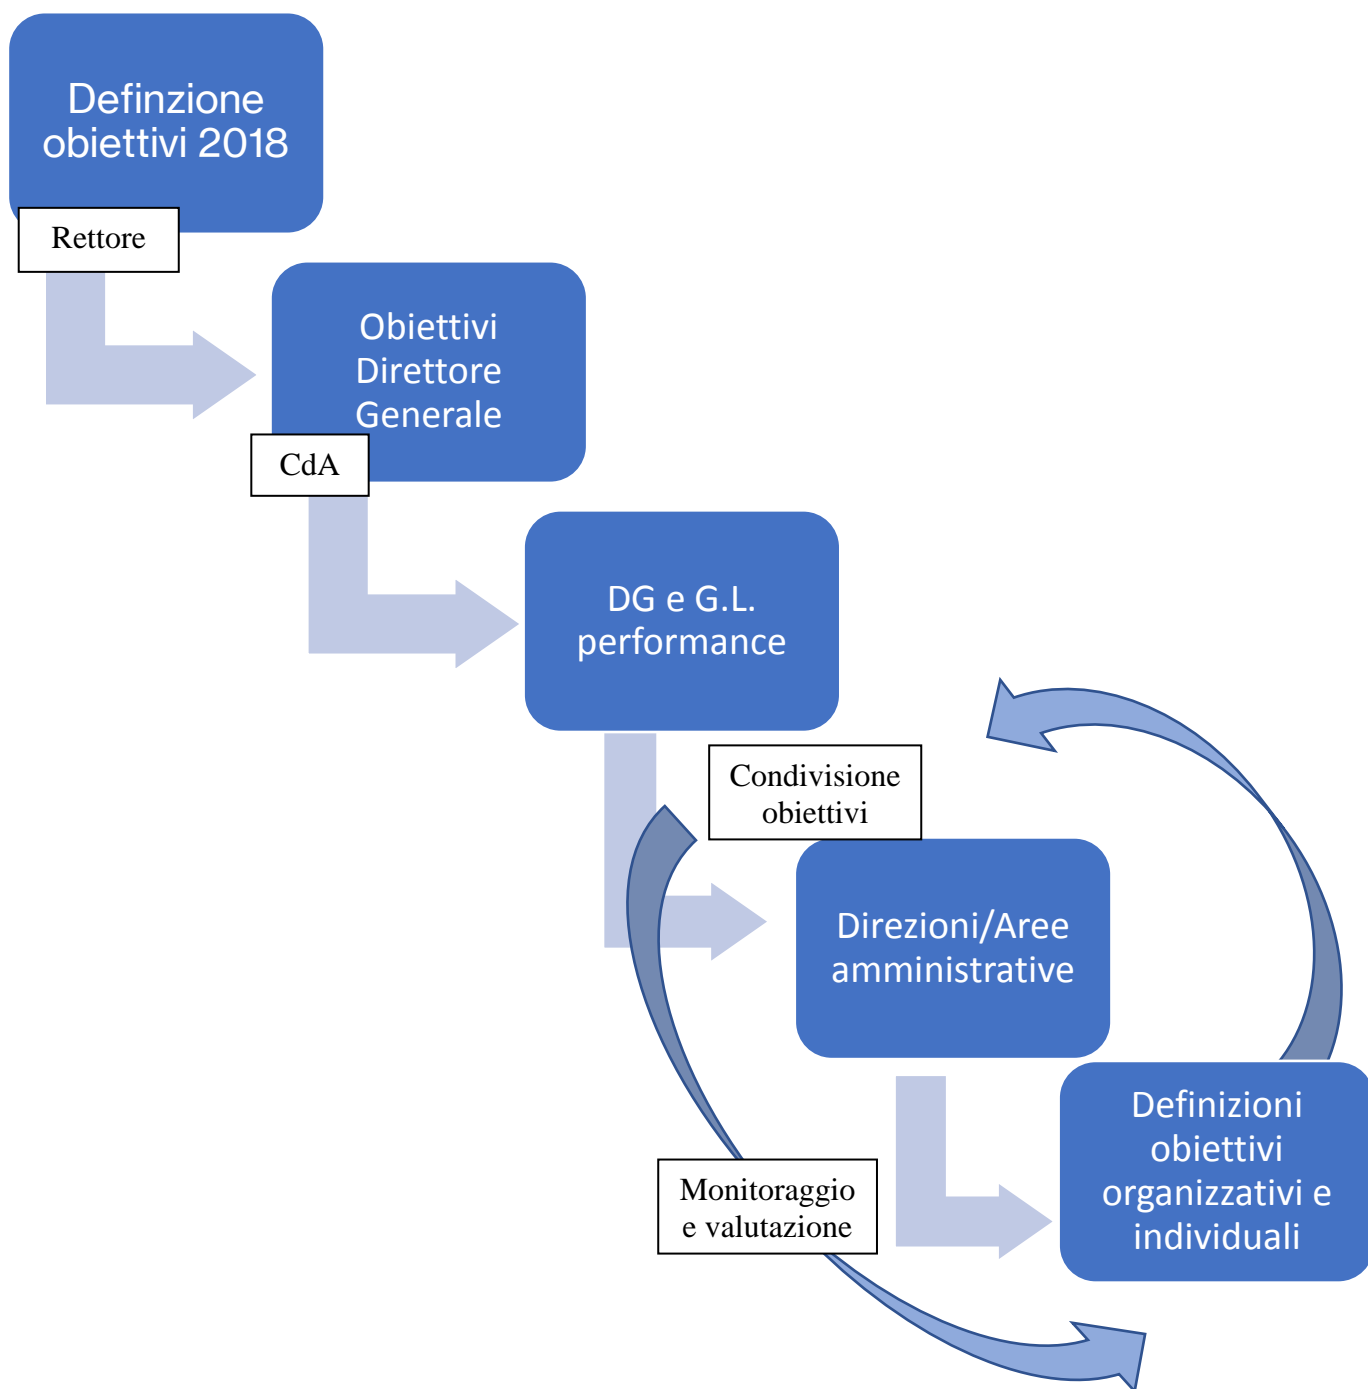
Defnzione obiettivi 2018

Rettore

Obiettivi Direttore Generale

CdA

DG e G.L. performance

Condivisione obiettivi

Direzioni/Aree amministrative

Definizioni obiettivi organizzativi e individuali

Monitoraggio e valutazione